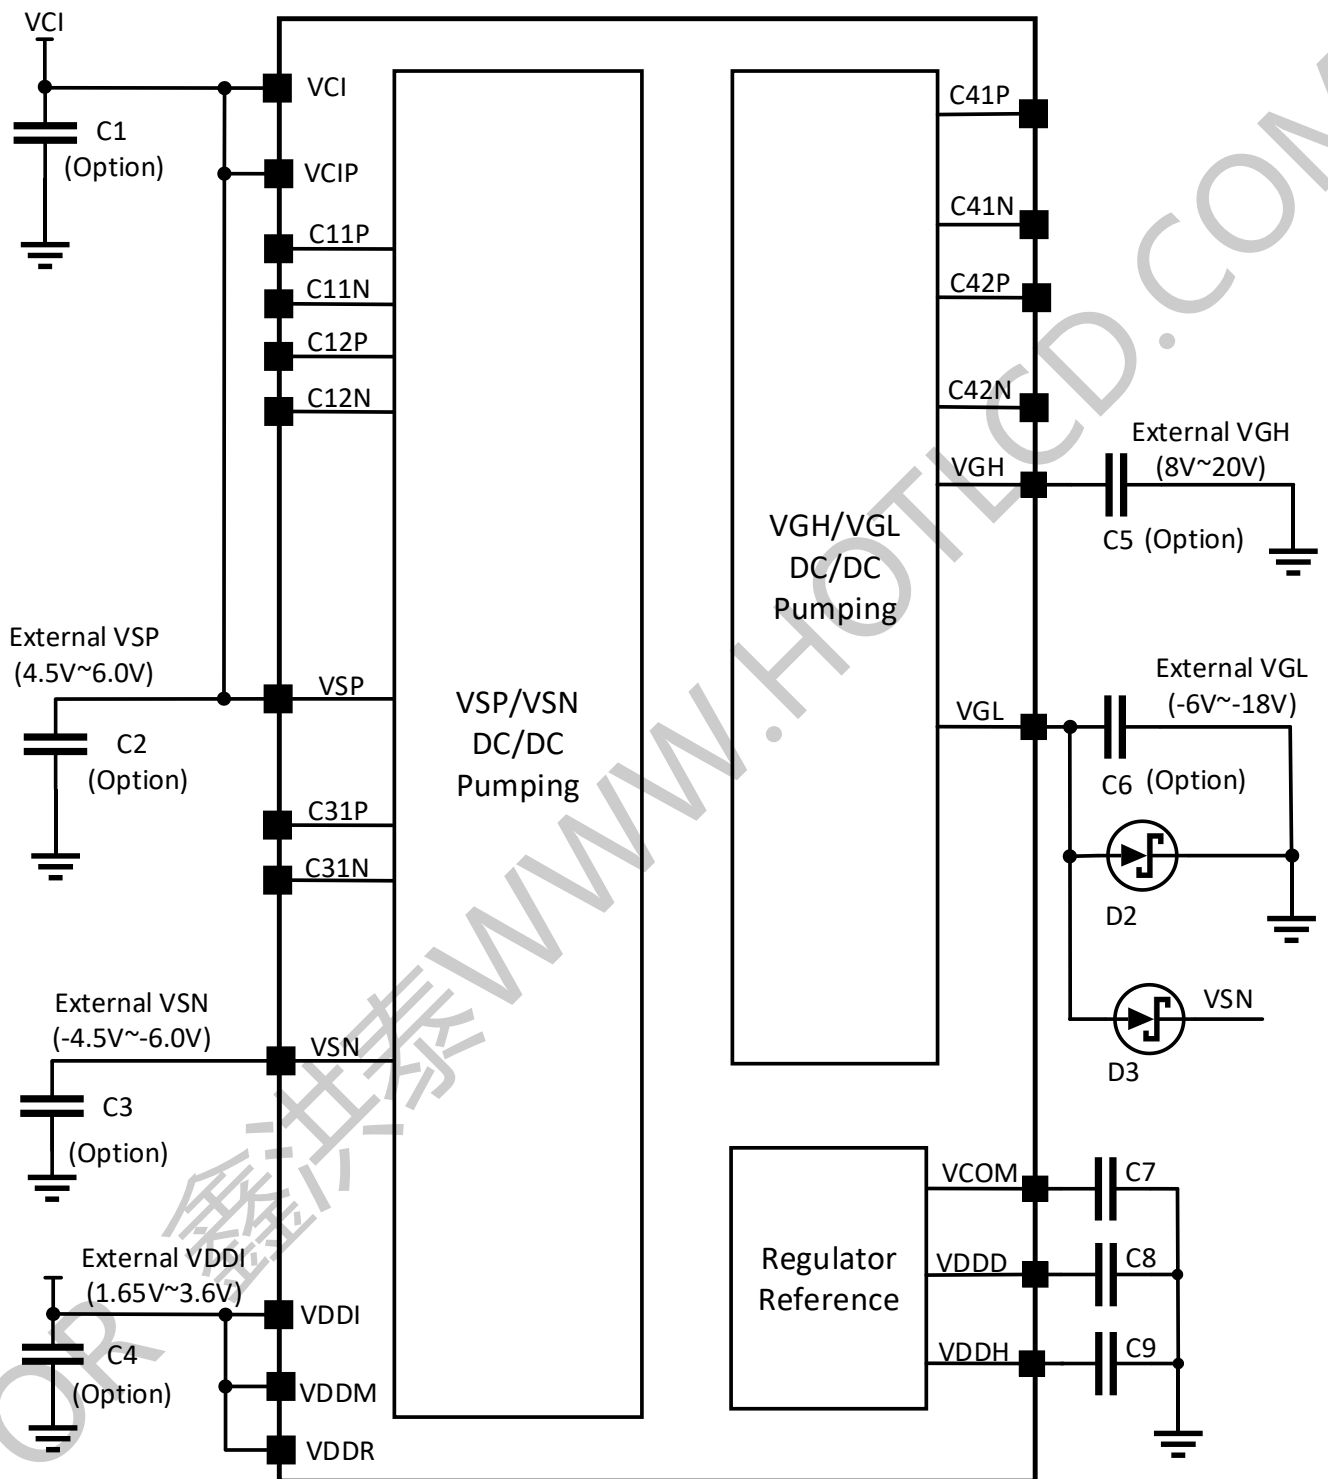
VCI
C1
(Option)
VCI
VCIP
C11P
C11N
C12P
C12N
External VSP
(4.5V~6.0V)
C2
(Option)
VSP
C31P
C31N
External VSN
(-4.5V~-6.0V)
VSN
C3
(Option)
External VDDI
(1.65V~3.6V)
VDDI
C4
(Option)
VDDM
VDDR
VSP/VSN
DC/DC
Pumping
VGH/VGL
DC/DC
Pumping
C41P
C41N
C42P
C42N
VGH
External VGH
(8V~20V)
C5 (Option)
External VGL
(-6V~-18V)
VGL
C6 (Option)
D2
VSN
D3
Regulator
Reference
VCOM
C7
VDDD
C8
VDDH
C9
OR 鑫洪泰WWW.HOTLCD.COM